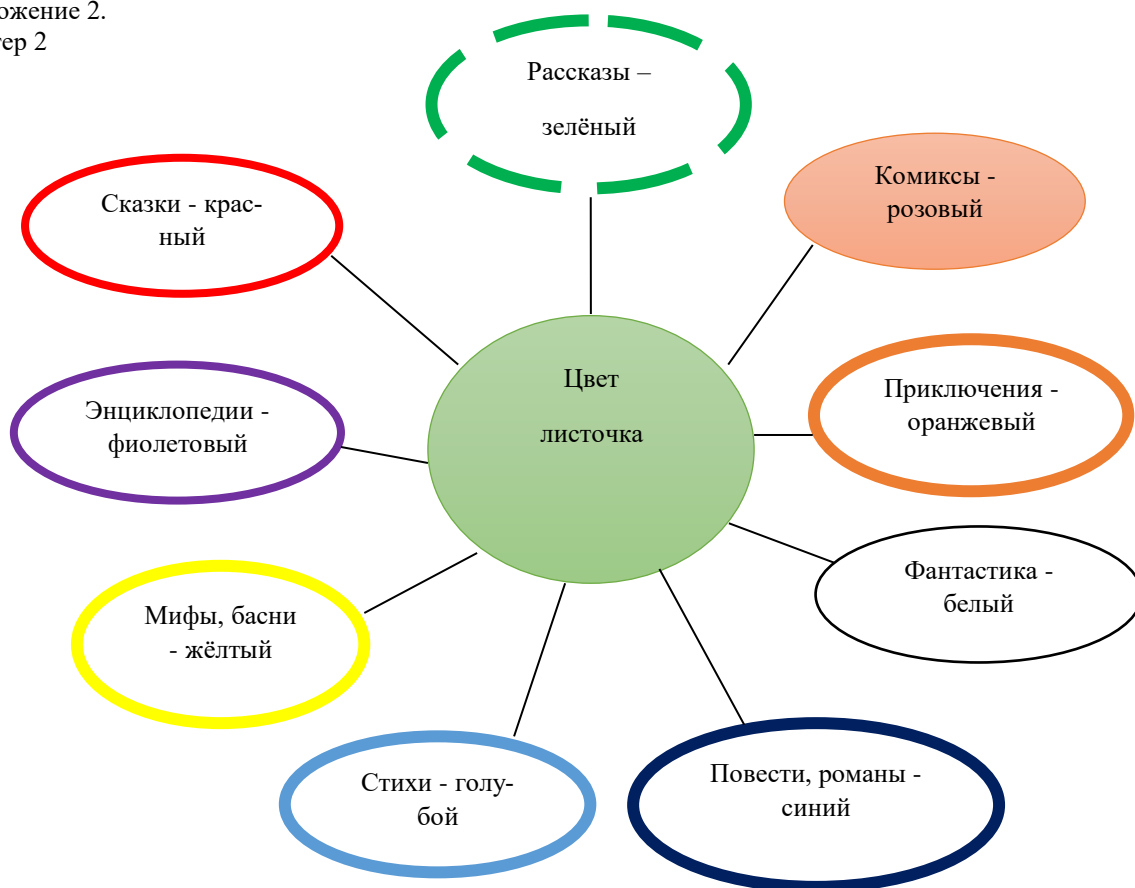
ожение 2.
тер 2

Рассказы – зелёный

Сказки - красный

Комиксы - розовый

Цвет листочка

Энциклопедии - фиолетовый

Приключения - оранжевый

Фантастика - белый

Мифы, басни - жёлтый

Стихи - голубой

Повести, романы - синий